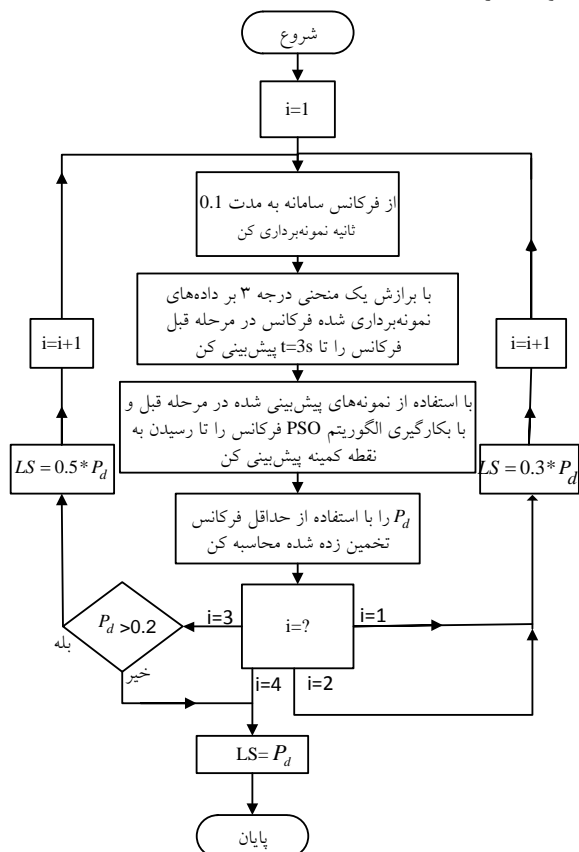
شروع

i=1

از فرکانس سامانه به مدت 0.1 ثانیه نمونه‌برداری کن

با برازش یک منحنی درجه ۳ بر داده‌های نمونه‌برداری شده فرکانس در مرحله قبل فرکانس را تا t=3s پیش‌بینی کن

i=i+1

i=i+1

با استفاده از نمونه‌های پیش‌بینی شده در مرحله قبل و با بکارگیری الگوریتم PSO فرکانس را تا رسیدن به نقطه کمینه پیش‌بینی کن

$LS = 0.5 * P_d$

$LS = 0.3 * P_d$

$P_d$ را با استفاده از حداقل فرکانس تخمین زده شده محاسبه کن

$P_d > 0.2$

i=3

i=?

i=1

بله

خیر

i=4

i=2

LS= $P_d$

پایان